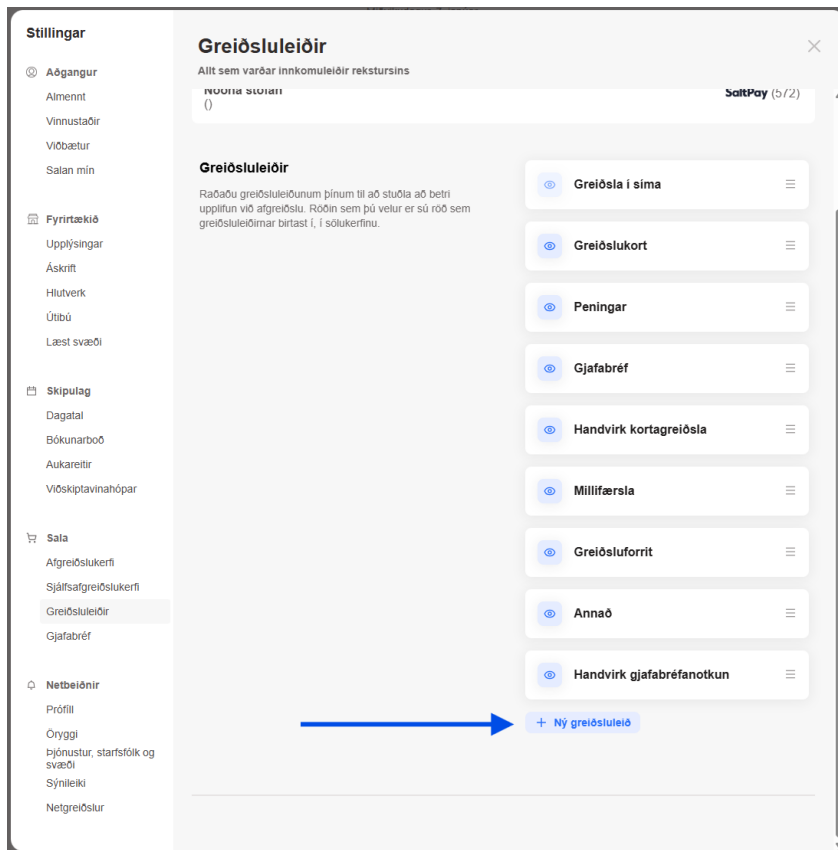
Stillingar

Aðgangur
Almennt
Vinnustaðir
Viðbætur
Salan mín

Fyrirtækið
Upplýsingar
Áskrift
Hlutverk
Útibú
Læst svæði

Skipulag
Dagatal
Bókunarboð
Aukareitir
Viðskiptavinahópar

Sala
Afgreiðslukerfi
Sjálfsafgreiðslukerfi
Greiðsluleiðir
Gjafabréf

Netbeiðnir
Prófíll
Öryggi
Þjónustur, starfsfólk og svæði
Sýnileiki
Netgreiðslur

Greiðsluleiðir
Allt sem varðar innkomuleiðir rekstursins

Noona stofan
()
SaltPay (572)

Greiðsluleiðir
Raðaðu greiðsluleiðunum þínum til að stuðla að betri upplifun við afgreiðslu. Röðin sem þú velur er sú röð sem greiðsluleiðirnar birtast í, í sölukerfinu.

Greiðsla í síma
Greiðslukort
Peningar
Gjafabréf
Handvirk kortagreiðsla
Millifærsla
Greiðsluforrit
Annað
Handvirk gjafabréfanotkun
+ Ný greiðsluleið